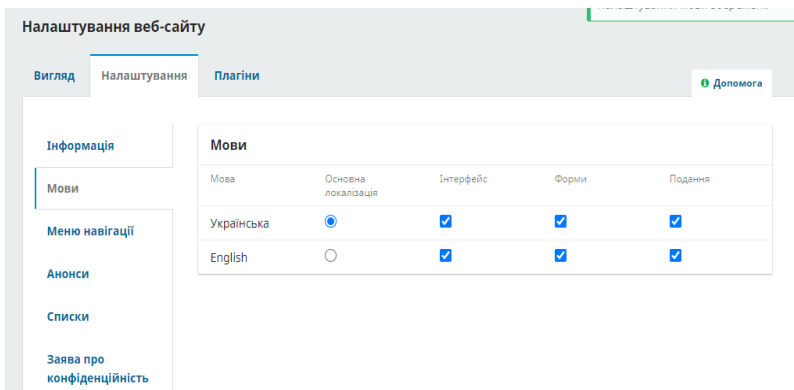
Налаштування веб-сайту

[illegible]

Вигляд | Налаштування | Плагіни

Допомога

Інформація
Мови
Меню навігації
Анонси
Списки
Заява про конфіденційність

Мови

| Мова | Основна локалізація | Інтерфейс | Форми | Подання |
|---|---|---|---|---|
| Українська | ◉ | ☑ | ☑ | ☑ |
| English | ○ | ☑ | ☑ | ☑ |